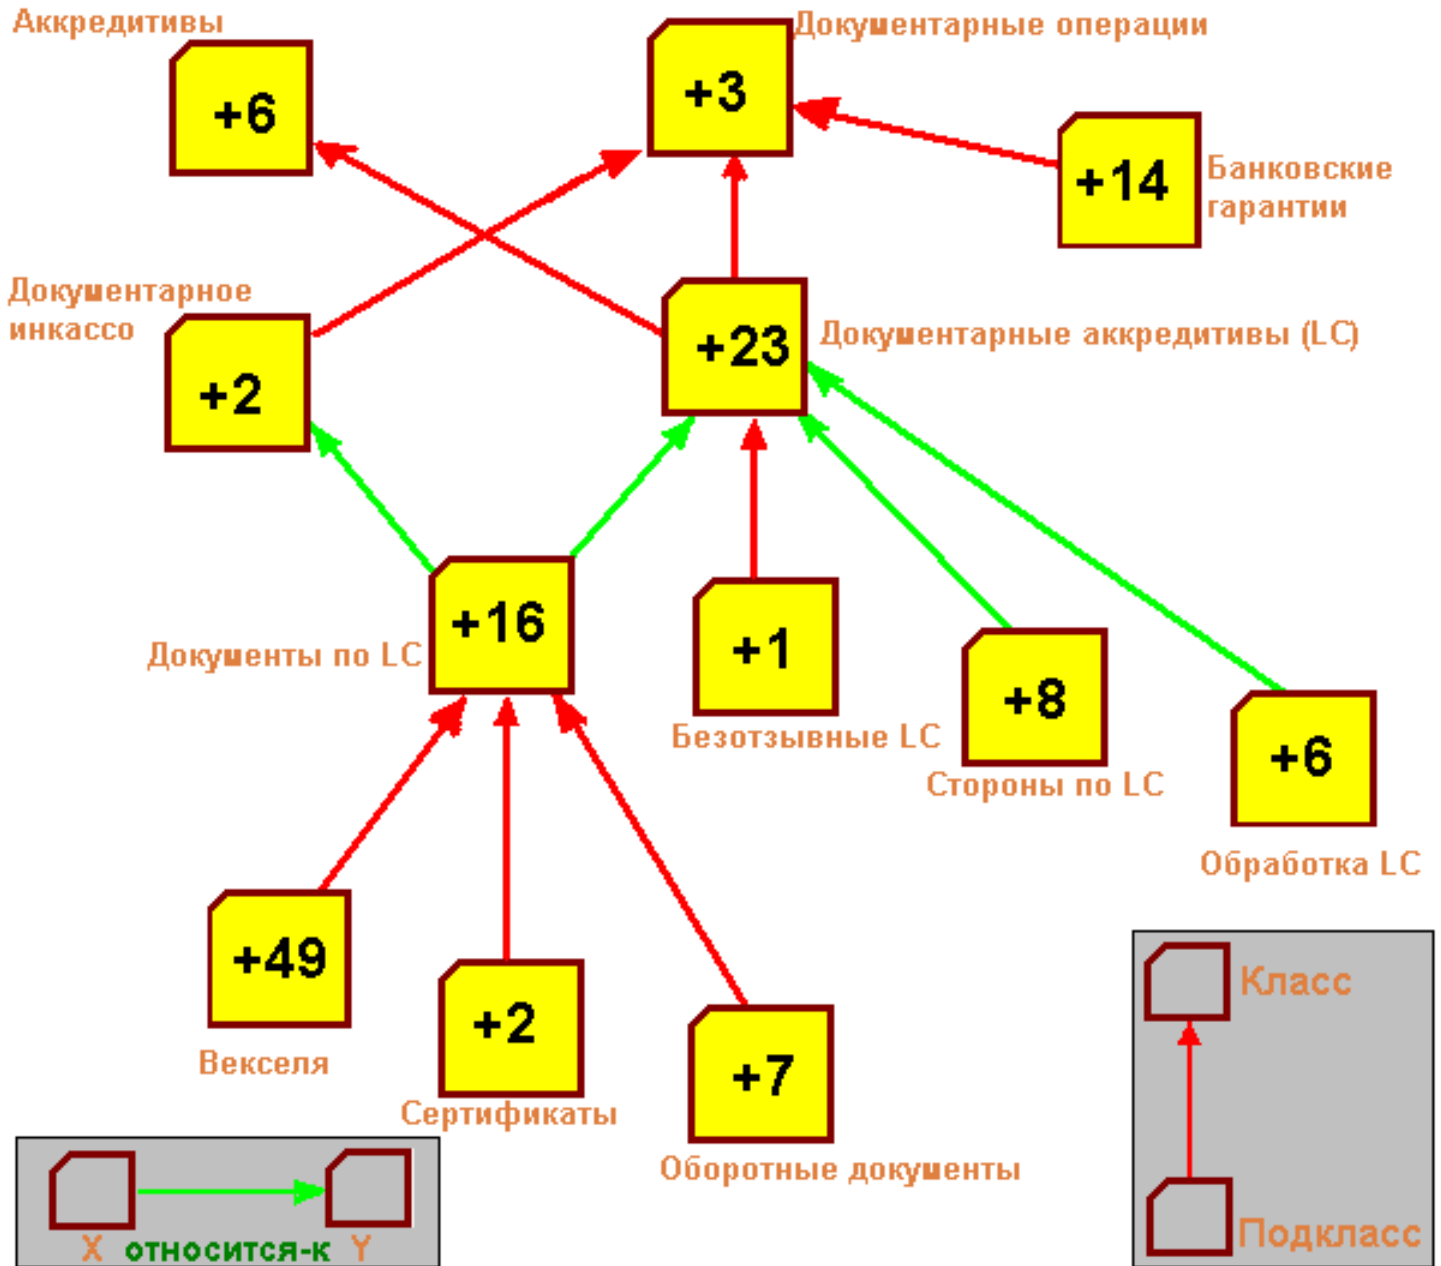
Аккредитивы
+6
Документарные операции
+3
+14
Банковские гарантии
Документарное инкассо
+2
+23
Документарные аккредитивы (LC)
+16
Документы по LC
+1
Безотзывные LC
+8
Стороны по LC
+6
Обработка LC
+49
Векселя
+2
Сертификаты
+7
Оборотные документы
X относится-к Y
Класс
Подкласс